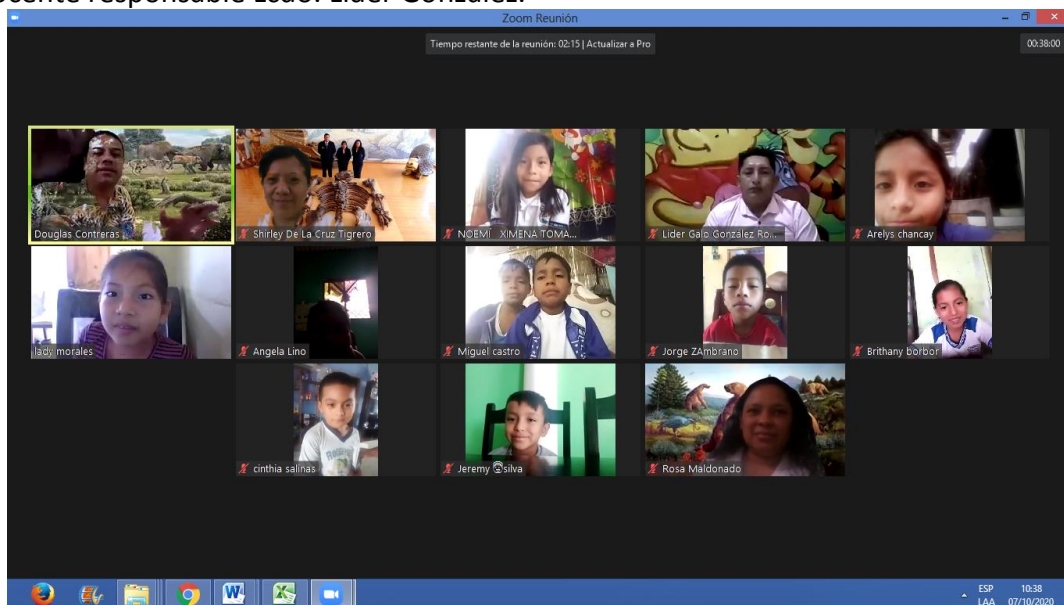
Docente responsable Lcdo. Lider González.

Zoom Reunión

Tiempo restante de la reunión: 02:15 | Actualizar a Pro

00:38:00

Douglas Contreras

Shirley De La Cruz Tigrero

NOEMI XIMENA TOMA...

Lider Galo Gonzalez Ro...

Arelys chancay

lady morales

Angela Lino

Miguel castro

Jorge ZAmbrano

Brithany borbor

cinthia salinas

Jeremy silva

Rosa Maldonado

ESP LAA

10:38 07/10/2020